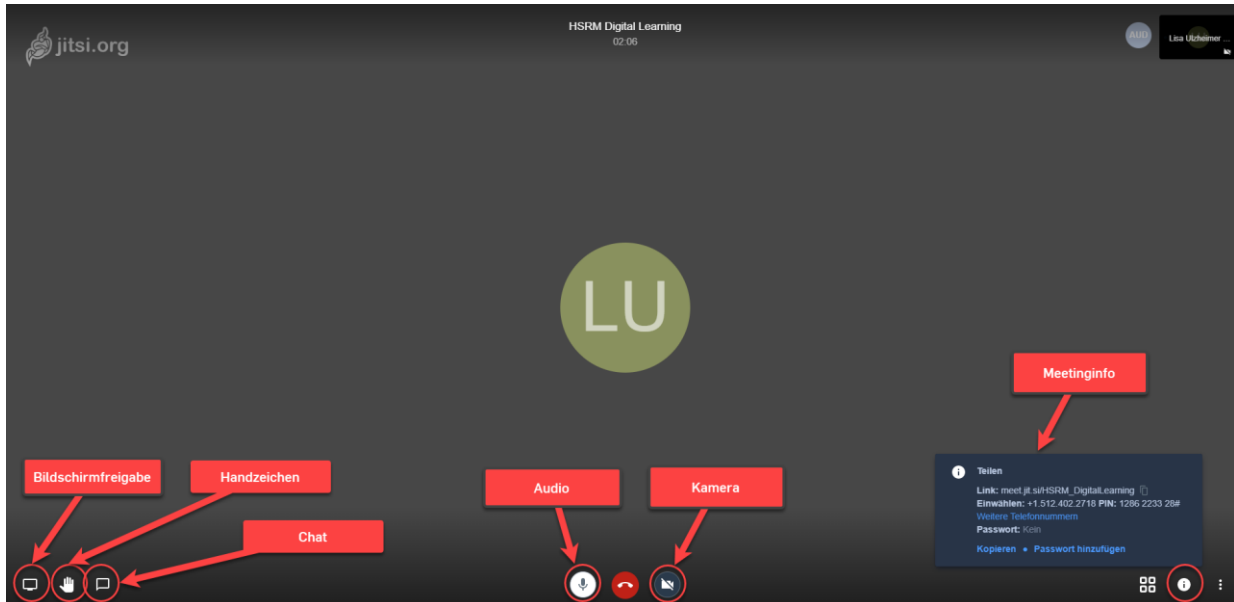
jitsi.org

HSRM Digital Learning
02:06

AUD

Lisa Ulzheimer ...

LU

Meetinginfo

Teilen

Link: meet.jit.si/HSRM_DigitalLearning
Einwählen: +1.512.402.2718 PIN: 1286 2233 28#
Weitere Telefonnummern
Passwort: Kein

Kopieren • Passwort hinzufügen

Bildschirmfreigabe

Handzeichen

Chat

Audio

Kamera